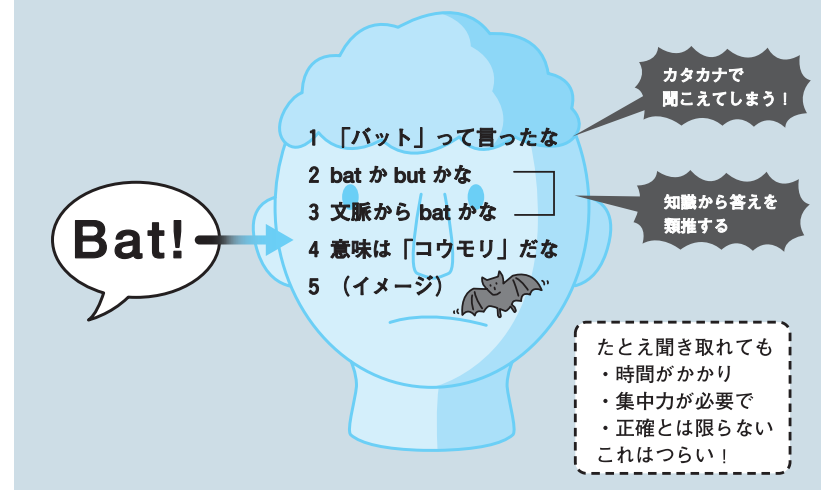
Bat!

1 「バット」って言ったな
2 bat か but かな
3 文脈から bat かな
4 意味は「コウモリ」だな
5 （イメージ）

カタカナで
聞こえてしまう！

知識から答えを
類推する

たとえ聞き取れても
・時間がかかり
・集中力が必要で
・正確とは限らない
これはつらい！